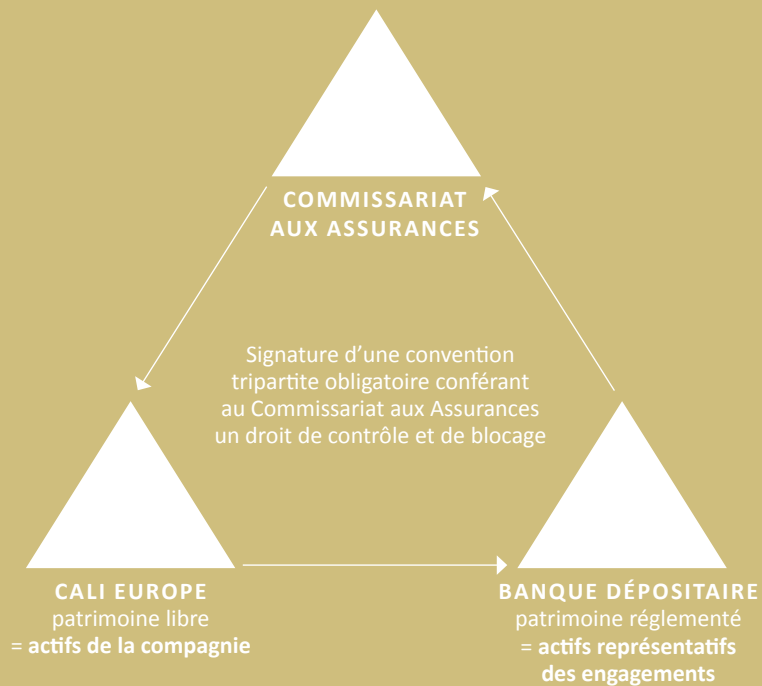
COMMISSARIAT AUX ASSURANCES

Signature d’une convention tripartite obligatoire conférant au Commissariat aux Assurances un droit de contrôle et de blocage

CALI EUROPE
patrimoine libre
= **actifs de la compagnie**

BANQUE DÉPOSITAIRE
patrimoine réglementé
= **actifs représentatifs des engagements**